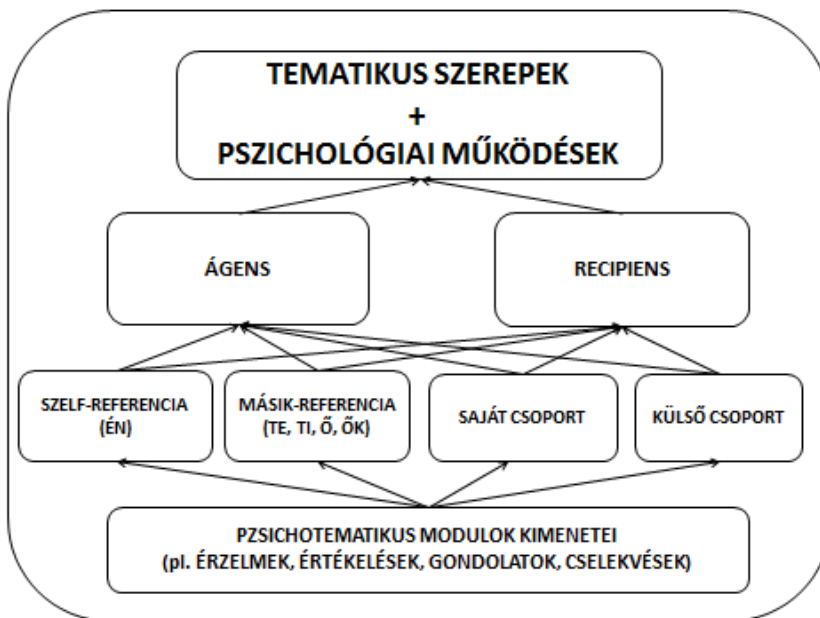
TEMATIKUS SZEREPEK
+
PSZICHOLÓGIAI MŰKÖDÉSEK

ÁGENS

RECIPIENS

SZELF-REFERENCIA (ÉN)

MÁSIK-REFERENCIA (TE, TI, Ő, ŐK)

SAJÁT CSOPORT

KÜLSŐ CSOPORT

PZSICHOTEMATIKUS MODULOK KIMENETEI (pl. ÉRZELMEK, ÉRTÉKELÉSEK, GONDOLATOK, CSELEKVÉSEK)